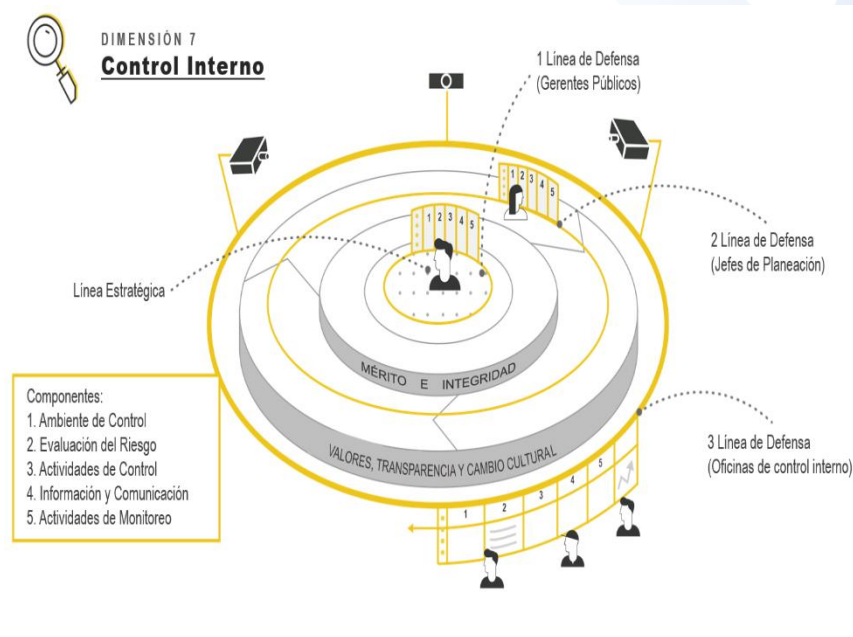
DIMENSIÓN 7
Control Interno

1 Línea de Defensa
(Gerentes Públicos)

2 Línea de Defensa
(Jefes de Planeación)

Línea Estratégica

1 2 3 4 5

1 2 3 4 5

MÉRITO E INTEGRIDAD

VALORES, TRANSPARENCIA Y CAMBIO CULTURAL

3 Línea de Defensa
(Oficinas de control interno)

1 2 3 4 5

Componentes:
1. Ambiente de Control
2. Evaluación del Riesgo
3. Actividades de Control
4. Información y Comunicación
5. Actividades de Monitoreo